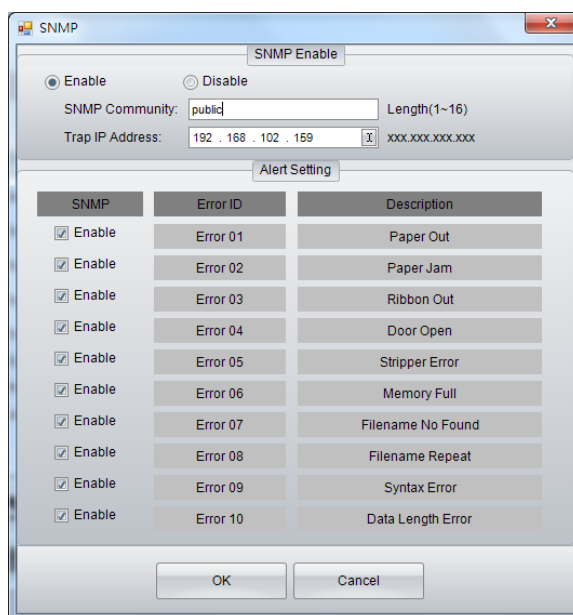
SNMP

SNMP Enable

Enable Disable

SNMP Community: public Length(1~16)

Trap IP Address: 192 . 168 . 102 . 159 xxx.xxx.xxx.xxx

Alert Setting

| SNMP | Error ID | Description |
|---|---|---|
| Enable | Error 01 | Paper Out |
| Enable | Error 02 | Paper Jam |
| Enable | Error 03 | Ribbon Out |
| Enable | Error 04 | Door Open |
| Enable | Error 05 | Stripper Error |
| Enable | Error 06 | Memory Full |
| Enable | Error 07 | Filename No Found |
| Enable | Error 08 | Filename Repeat |
| Enable | Error 09 | Syntax Error |
| Enable | Error 10 | Data Length Error |

OK Cancel